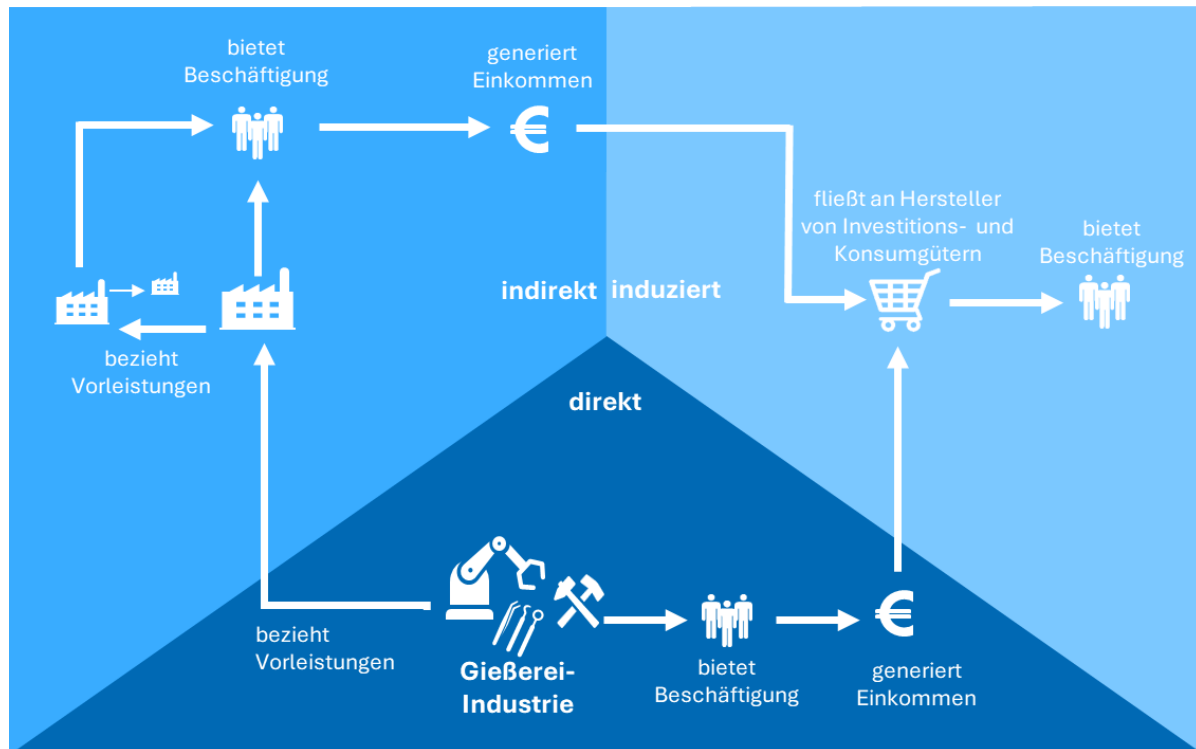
bietet Beschäftigung

generiert Einkommen

€

fließt an Hersteller von Investitions- und Konsumgütern

bietet Beschäftigung

indirekt

induziert

bezieht Vorleistungen

direkt

bezieht Vorleistungen

Gießerei-Industrie

bietet Beschäftigung

€

generiert Einkommen